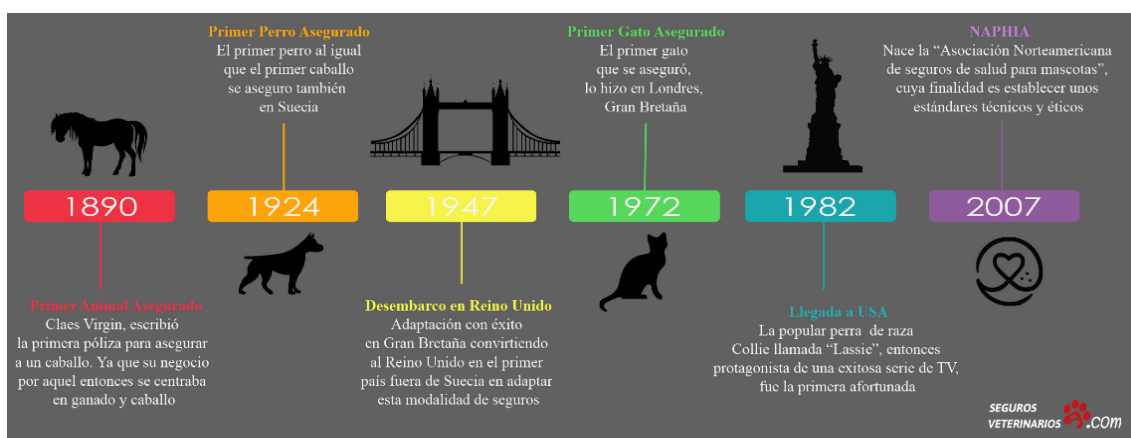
Primer Perro Asegurado
El primer perro al igual que el primer caballo se aseguro también en Suecia

Primer Gato Asegurado
El primer gato que se aseguró, lo hizo en Londres, Gran Bretaña

NAPHIA
Nace la "Asociación Norteamericana de seguros de salud para mascotas", cuya finalidad es establecer unos estándares técnicos y éticos

1890

1924

1947

1972

1982

2007

Primer Animal Asegurado
Claes Virgin, escribió la primera póliza para asegurar a un caballo. Ya que su negocio por aquel entonces se centraba en ganado y caballo

Desembarco en Reino Unido
Adaptación con éxito en Gran Bretaña convirtiendo al Reino Unido en el primer país fuera de Suecia en adaptar esta modalidad de seguros

Llegada a USA
La popular perra de raza Collie llamada "Lassie", entonces protagonista de una exitosa serie de TV, fue la primera afortunada

SEGUROS VETERINARIOS .COM